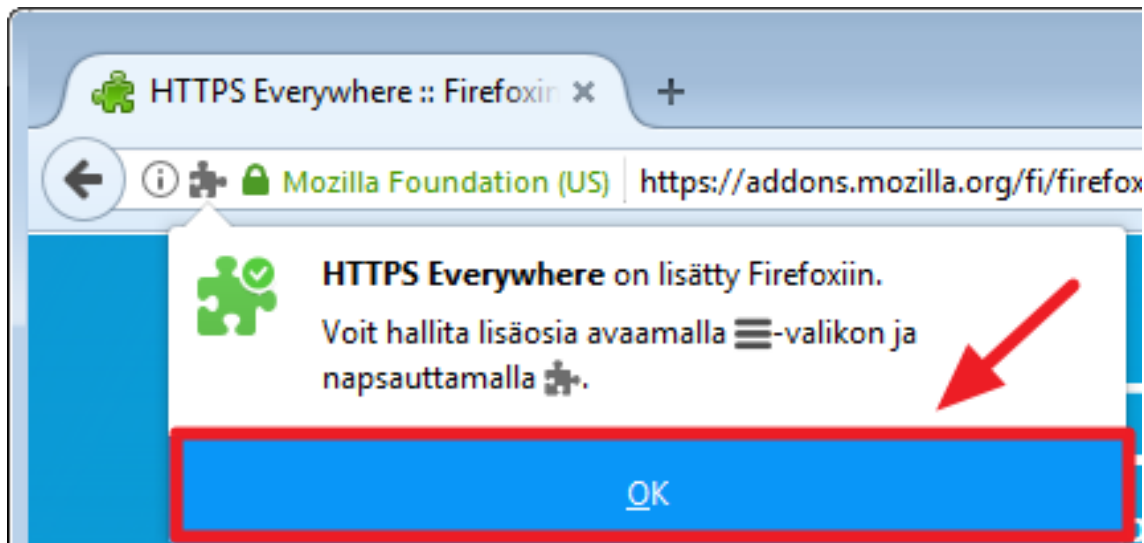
HTTPS Everywhere :: Firefoxin ×
+
Mozilla Foundation (US) https://addons.mozilla.org/fi/firefox

**HTTPS Everywhere** on lisätty Firefoxiin.

Voit hallita lisäosia avaamalla ☰-valikon ja napsauttamalla .

OK